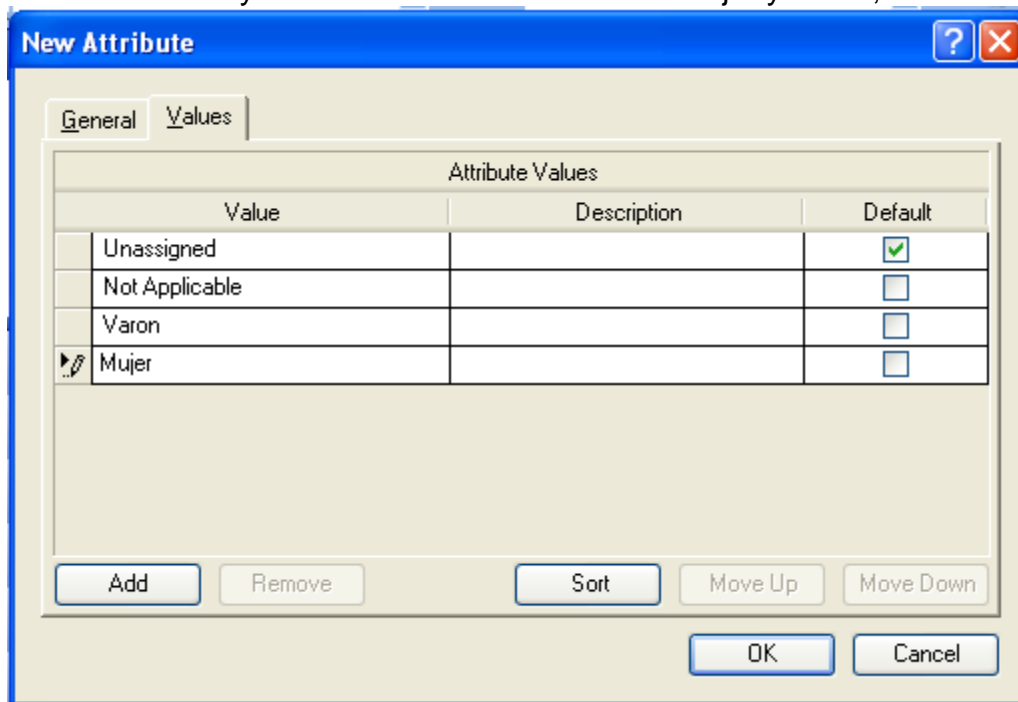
New Attribute

General Values

Attribute Values

| Value | Description | Default |
|---|---|---|
| Unassigned | | ☑ |
| Not Applicable | | ☐ |
| Varon | | ☐ |
| Mujer | | ☐ |

Add Remove Sort Move Up Move Down

OK Cancel